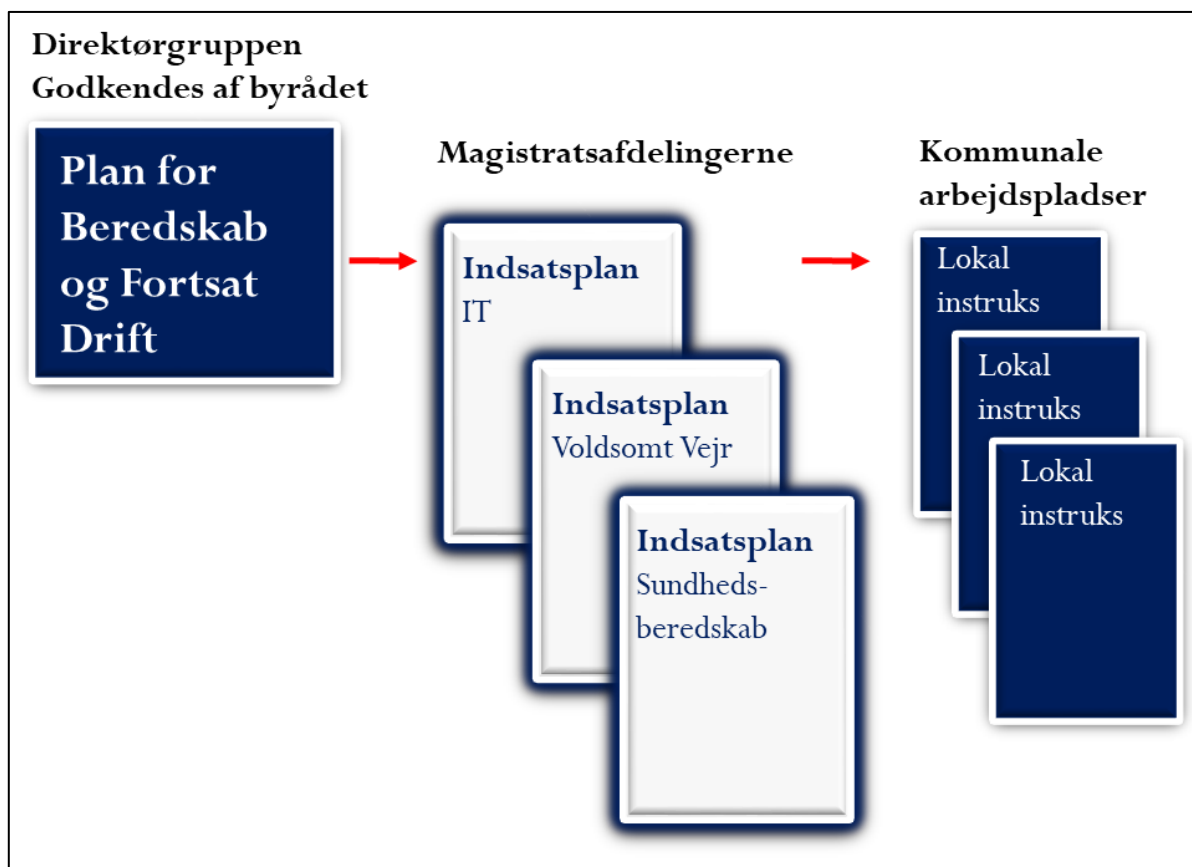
Direktørgruppen
Godkendes af byrådet

Plan for Beredskab og Fortsat Drift

Magistratsafdelingerne

Indsatsplan
IT

Indsatsplan
Voldsomt Vejr

Indsatsplan
Sundhedsberedskab

Kommunale arbejdspladser

Lokal instruks

Lokal instruks

Lokal instruks